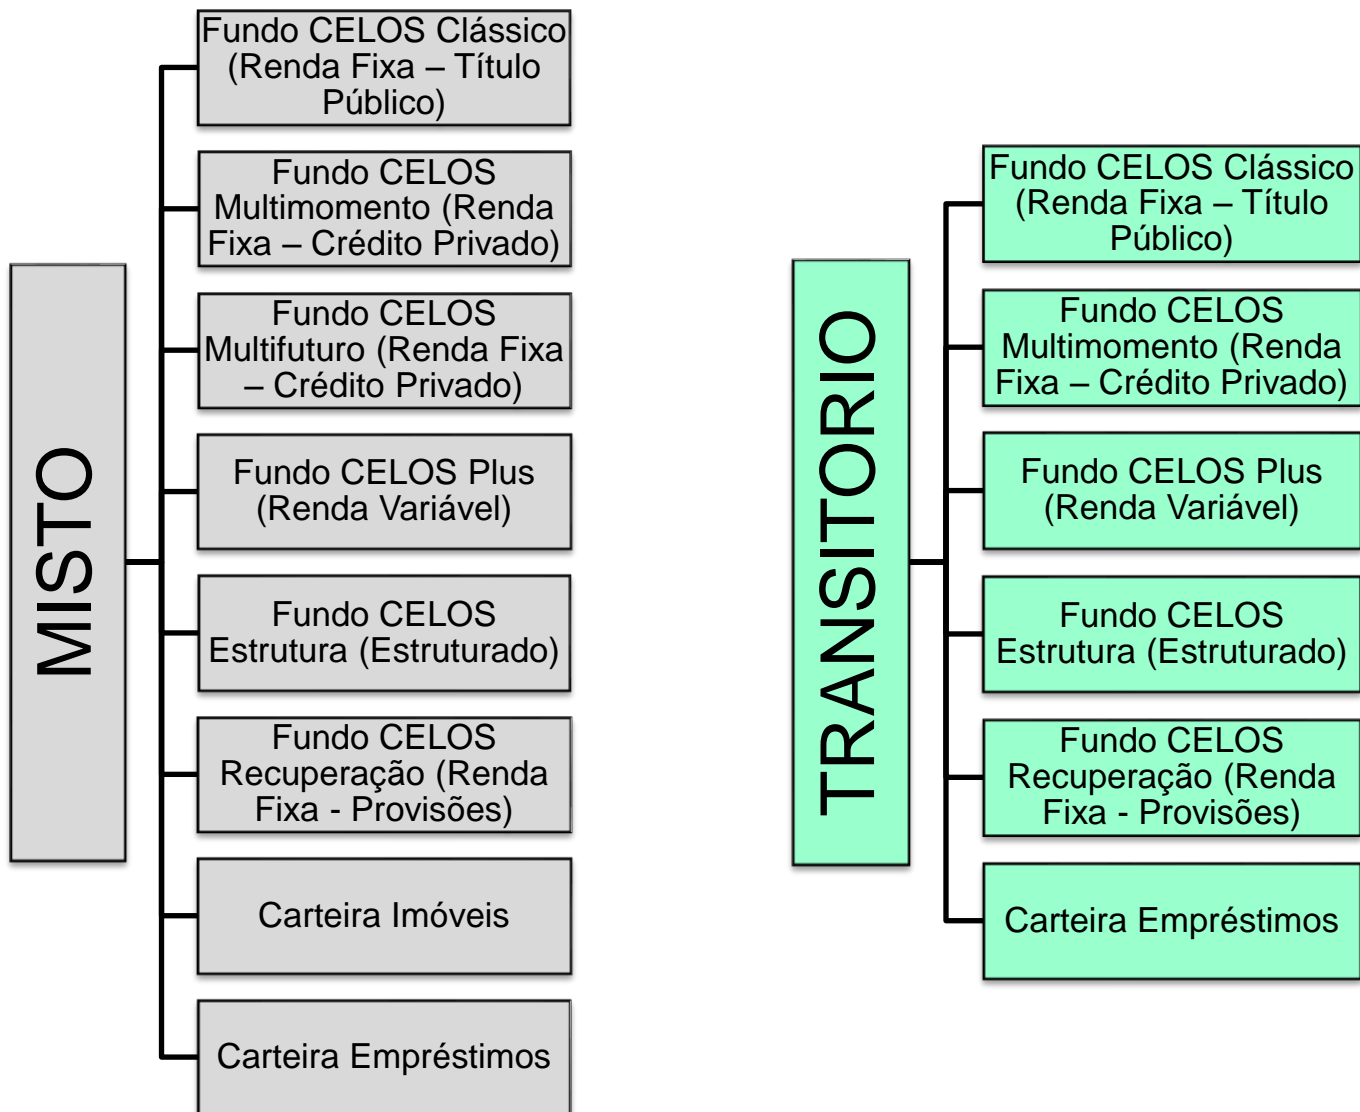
MISTO

Fundo CELOS Clássico (Renda Fixa – Título Público)

Fundo CELOS Multimomento (Renda Fixa – Crédito Privado)

Fundo CELOS Multifuturo (Renda Fixa – Crédito Privado)

Fundo CELOS Plus (Renda Variável)

Fundo CELOS Estrutura (Estruturado)

Fundo CELOS Recuperação (Renda Fixa - Provisões)

Carteira Imóveis

Carteira Empréstimos

TRANSITORIO

Fundo CELOS Clássico (Renda Fixa – Título Público)

Fundo CELOS Multimomento (Renda Fixa – Crédito Privado)

Fundo CELOS Plus (Renda Variável)

Fundo CELOS Estrutura (Estruturado)

Fundo CELOS Recuperação (Renda Fixa - Provisões)

Carteira Empréstimos